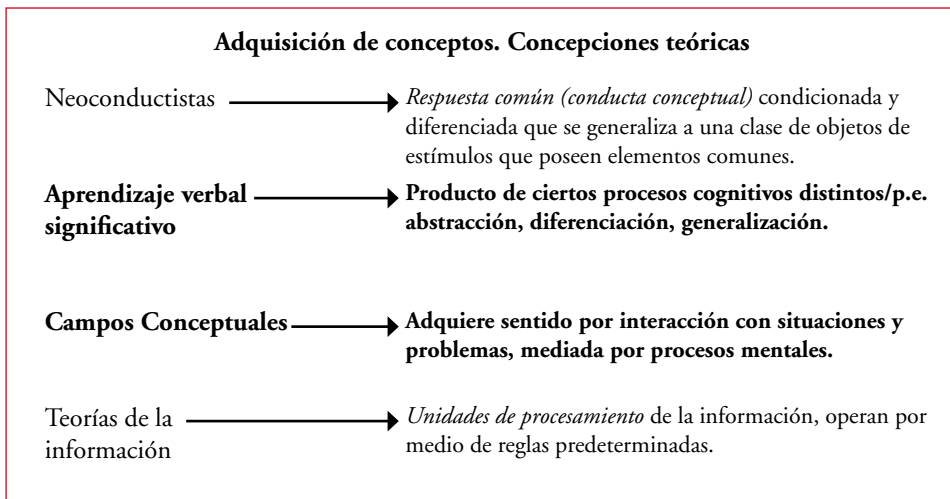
Adquisición de conceptos. Concepciones teóricas

Neoconductistas → Respuesta común (conducta conceptual) condicionada y diferenciada que se generaliza a una clase de objetos de estímulos que poseen elementos comunes.

Aprendizaje verbal significativo → Producto de ciertos procesos cognitivos distintos/p.e. abstracción, diferenciación, generalización.

Campos Conceptuales → Adquiere sentido por interacción con situaciones y problemas, mediada por procesos mentales.

Teorías de la información → Unidades de procesamiento de la información, operan por medio de reglas predeterminadas.